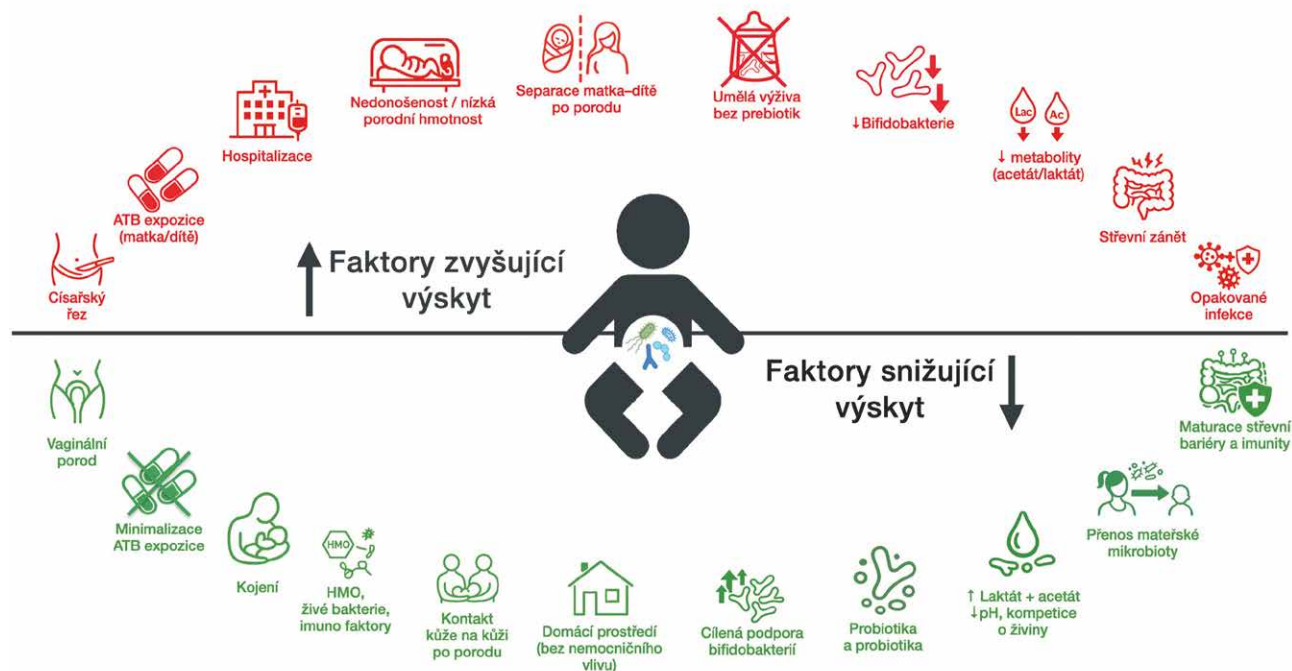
Císařský řez

ATB expozice (matka/dítě)

Hospitalizace

Nedonošenost / nízká porodní hmotnost

Separace matka–dítě po porodu

Umělá výživa bez prebiotik

↓Bifidobakterie

Lac Ac

↓ metabolity (acetát/laktát)

Střevní zánět

Opakované infekce

Faktory zvyšující výskyt

Faktory snižující výskyt

Vaginální porod

Minimalizace ATB expozice

Kojení

HMO

HMO, živé bakterie, imuno faktory

Kontakt kůže na kůži po porodu

Domácí prostředí (bez nemocničního vlivu)

Cílená podpora bifidobakterií

Probiotika a probiotika

↑ Laktát + acetát ↓pH, kompetice o živiny

Přenos mateřské mikrobioty

Maturace střevní bariéry a imunity